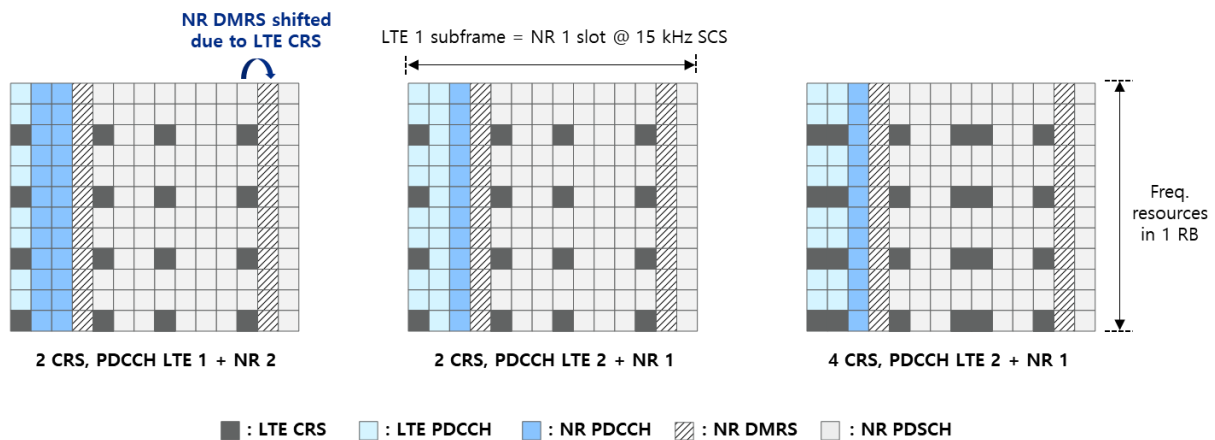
NR DMRS shifted due to LTE CRS

LTE 1 subframe = NR 1 slot @ 15 kHz SCS

Freq. resources in 1 RB

2 CRS, PDCCH LTE 1 + NR 2

2 CRS, PDCCH LTE 2 + NR 1

4 CRS, PDCCH LTE 2 + NR 1

: LTE CRS : LTE PDCCH : NR PDCCH : NR DMRS : NR PDSCH